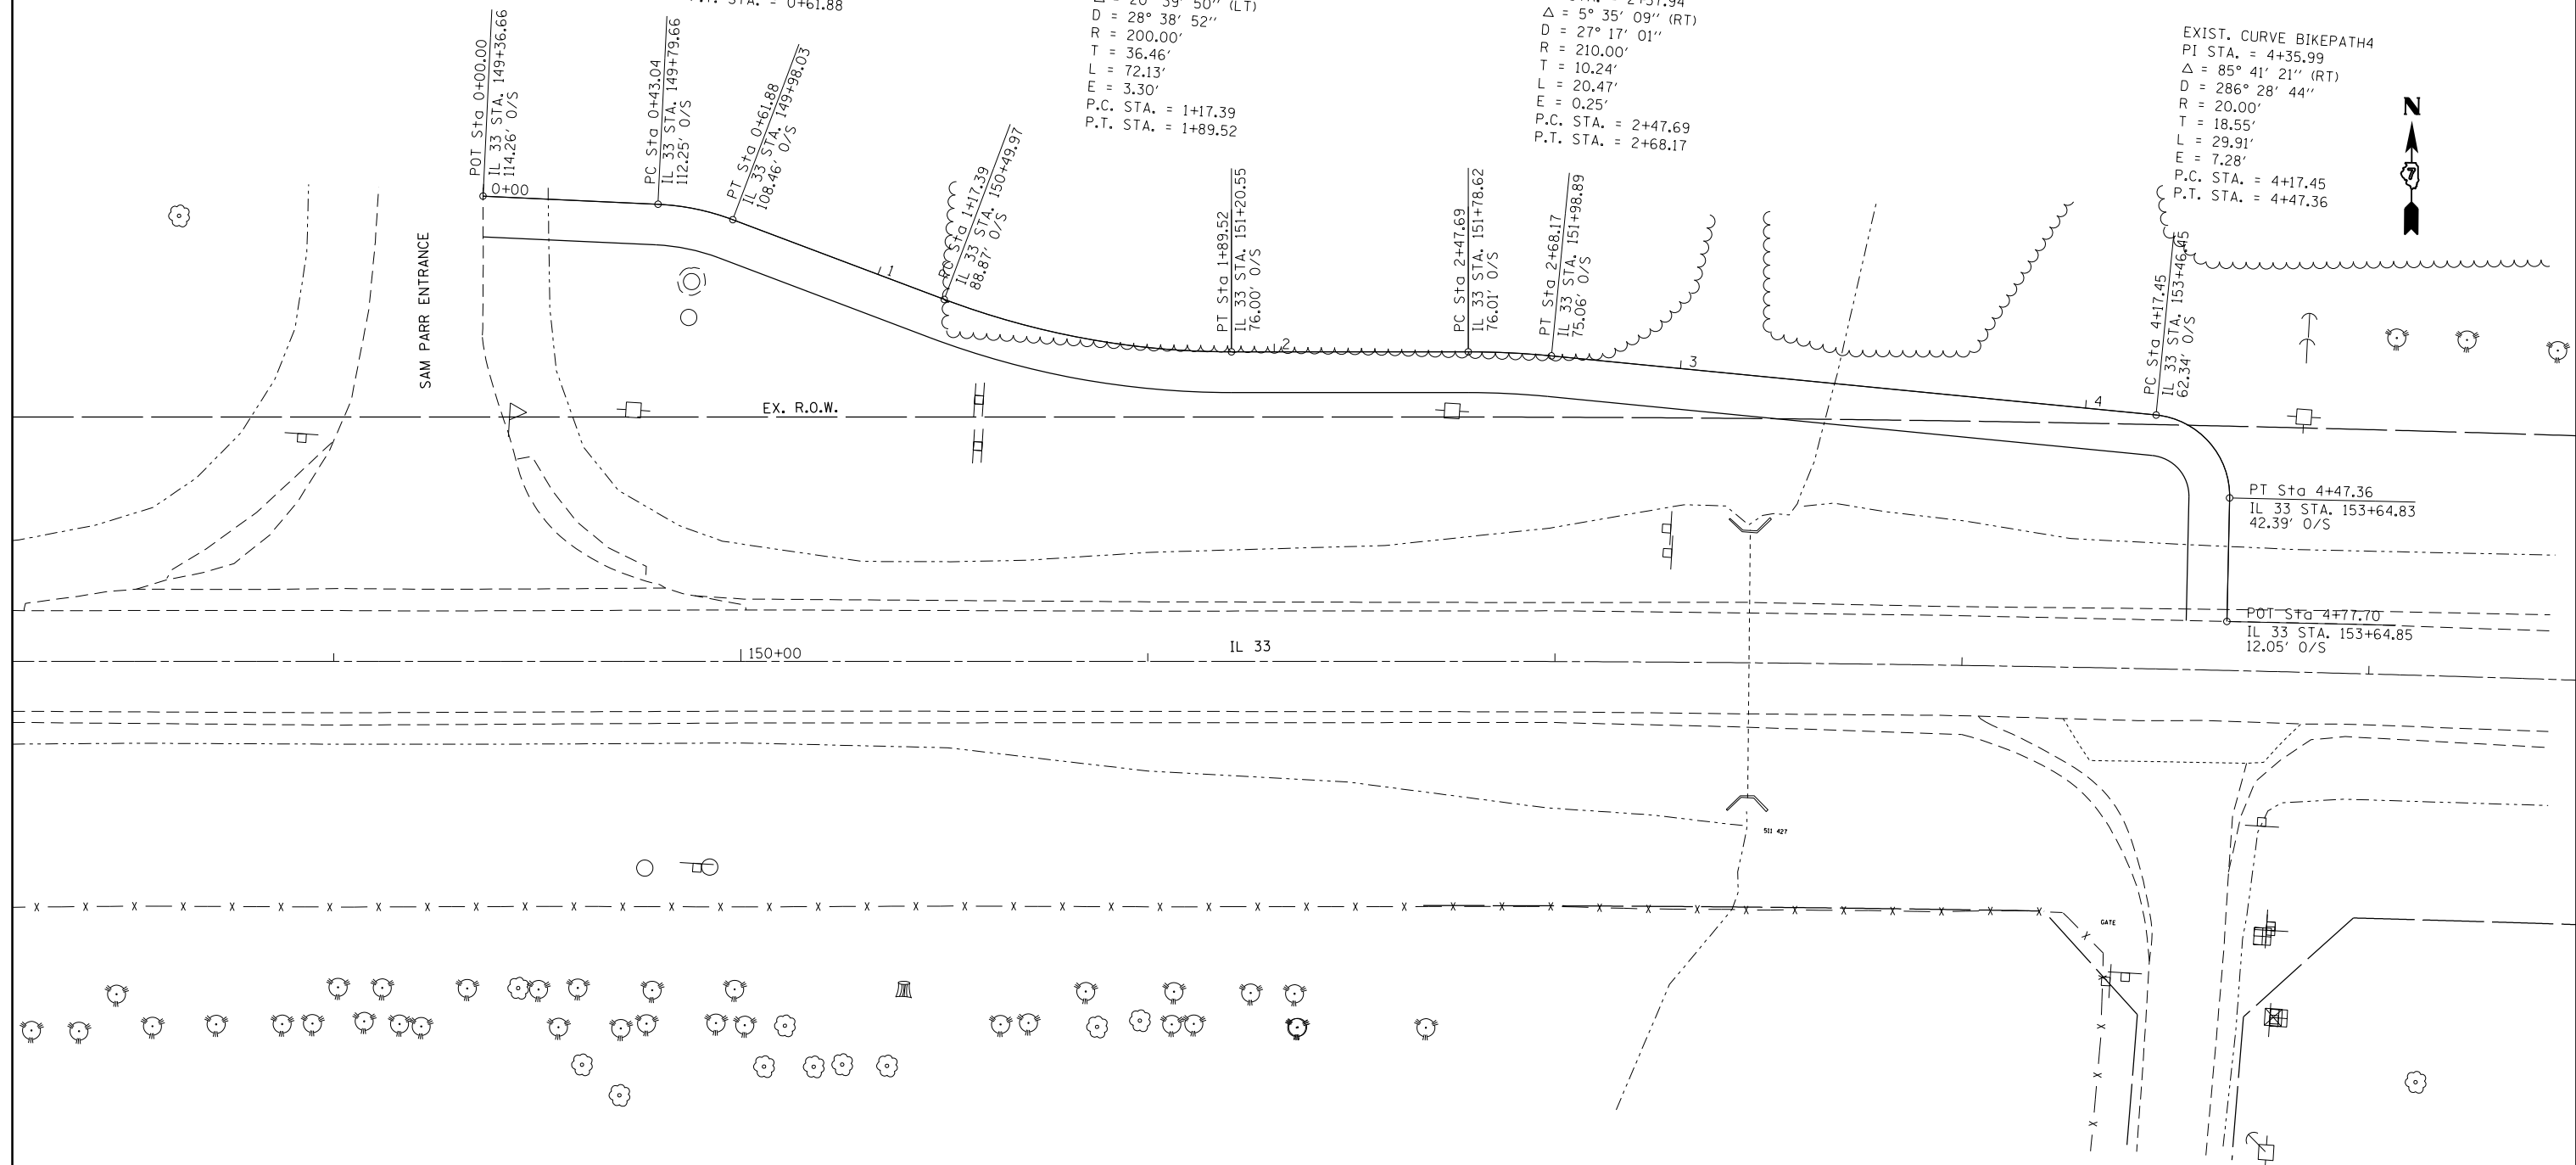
P.T. STA. = 0+61.88

$\Delta$ = 20° 39' 50'' (LT)
D = 28° 38' 52''
R = 200.00'
T = 36.46'
L = 72.13'
E = 3.30'
P.C. STA. = 1+17.39
P.T. STA. = 1+89.52

PI STA. = 2+57.94
$\Delta$ = 5° 35' 09'' (RT)
D = 27° 17' 01''
R = 210.00'
T = 10.24'
L = 20.47'
E = 0.25'
P.C. STA. = 2+47.69
P.T. STA. = 2+68.17

EXIST. CURVE BIKEPATH4
PI STA. = 4+35.99
$\Delta$ = 85° 41' 21'' (RT)
D = 286° 28' 44''
R = 20.00'
T = 18.55'
L = 29.91'
E = 7.28'
P.C. STA. = 4+17.45
P.T. STA. = 4+47.36

N

POT Sta 0+00.00
IL 33 STA. 149+36.66
114.26' O/S

PC Sta 0+43.04
IL 33 STA. 149+79.66
112.25' O/S

PT Sta 0+61.88
IL 33 STA. 149+98.03
108.46' O/S

PC Sta 1+17.39
IL 33 STA. 150+49.97
88.87' O/S

PT Sta 1+89.52
IL 33 STA. 151+20.55
76.00' O/S

PC Sta 2+47.69
IL 33 STA. 151+78.62
76.01' O/S

PT Sta 2+68.17
IL 33 STA. 151+98.89
75.06' O/S

PC Sta 4+17.45
IL 33 STA. 153+46.45
62.34' O/S

0+00
1
2
3
4

SAM PARR ENTRANCE

EX. R.O.W.

PT Sta 4+47.36
IL 33 STA. 153+64.83
42.39' O/S

POT Sta 4+77.70
IL 33 STA. 153+64.85
12.05' O/S

150+00

IL 33

511 427

GATE